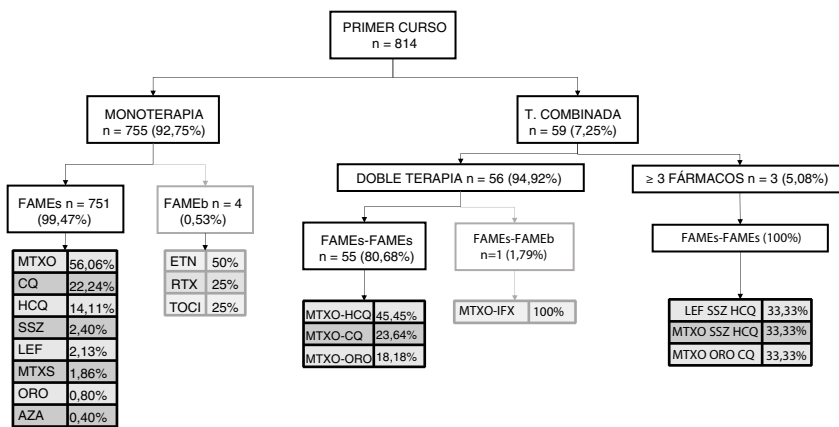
PRIMER CURSO
n = 814

MONOTERAPIA
n = 755 (92,75%)

T. COMBINADA
n = 59 (7,25%)

FAMEs n = 751
(99,47%)

| MTXO | 56,06% |
|---|---|
| CQ | 22,24% |
| HCQ | 14,11% |
| SSZ | 2,40% |
| LEF | 2,13% |
| MTXS | 1,86% |
| ORO | 0,80% |
| AZA | 0,40% |

FAMEb n = 4
(0,53%)

| ETN | 50% |
|---|---|
| RTX | 25% |
| TOCI | 25% |

DOBLE TERAPIA n = 56 (94,92%)

FAMEs-FAMEs
n = 55 (80,68%)

| MTXO-HCQ | 45,45% |
|---|---|
| MTXO-CQ | 23,64% |
| MTXO-ORO | 18,18% |

FAMEs-FAMEb
n=1 (1,79%)

| MTXO-IFX | 100% |
|---|---|

≥ 3 FÁRMACOS n = 3 (5,08%)

FAMEs-FAMEs (100%)

| LEF SSZ HCQ | 33,33% |
|---|---|
| MTXO SSZ HCQ | 33,33% |
| MTXO ORO CQ | 33,33% |